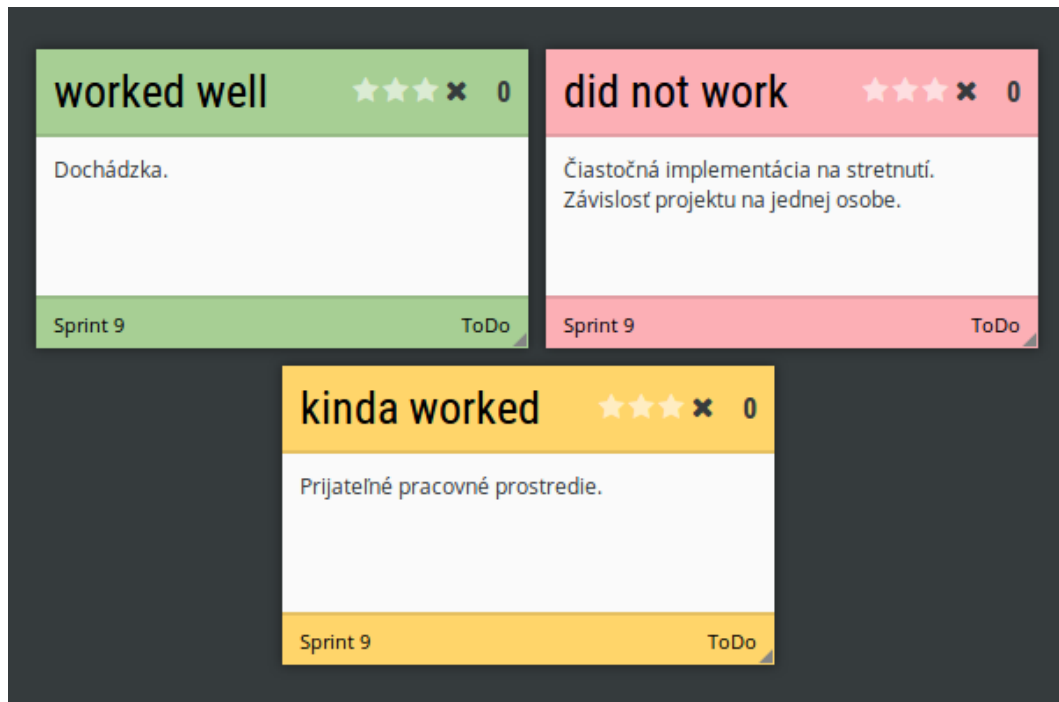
worked well ✖ 0

Dochádzka.

Sprint 9 ToDo

did not work ✖ 0

Čiastočná implementácia na stretnutí.
Závislosť projektu na jednej osobe.

Sprint 9 ToDo

kinda worked ✖ 0

Prijateľné pracovné prostredie.

Sprint 9 ToDo